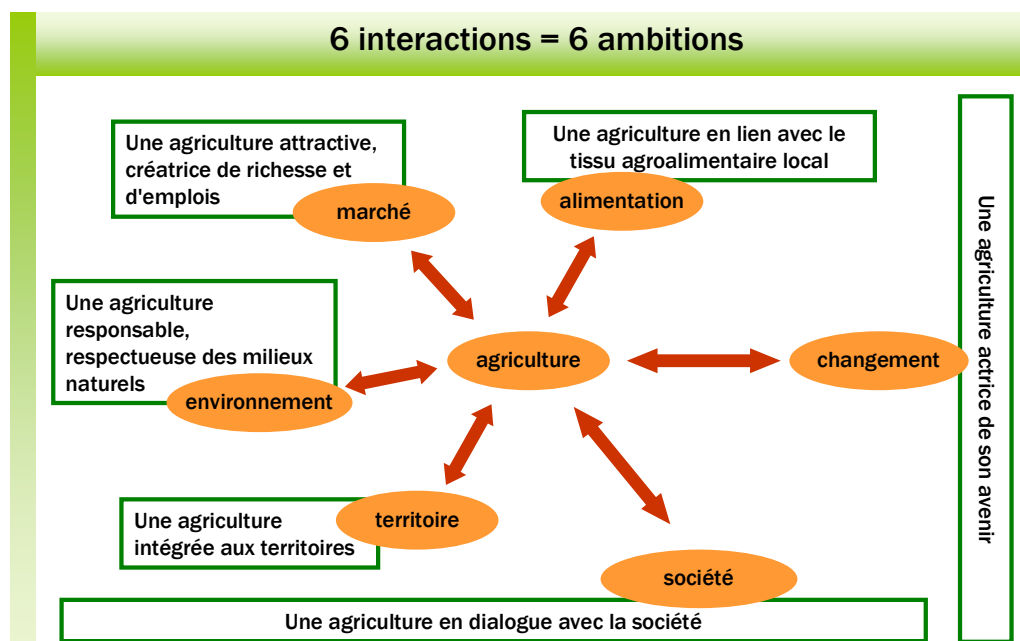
6 interactions = 6 ambitions

Une agriculture attractive, créatrice de richesse et d'emplois

marché

Une agriculture en lien avec le tissu agroalimentaire local

alimentation

Une agriculture responsable, respectueuse des milieux naturels

environnement

agriculture

changement

Une agriculture actrice de son avenir

Une agriculture intégrée aux territoires

territoire

société

Une agriculture en dialogue avec la société